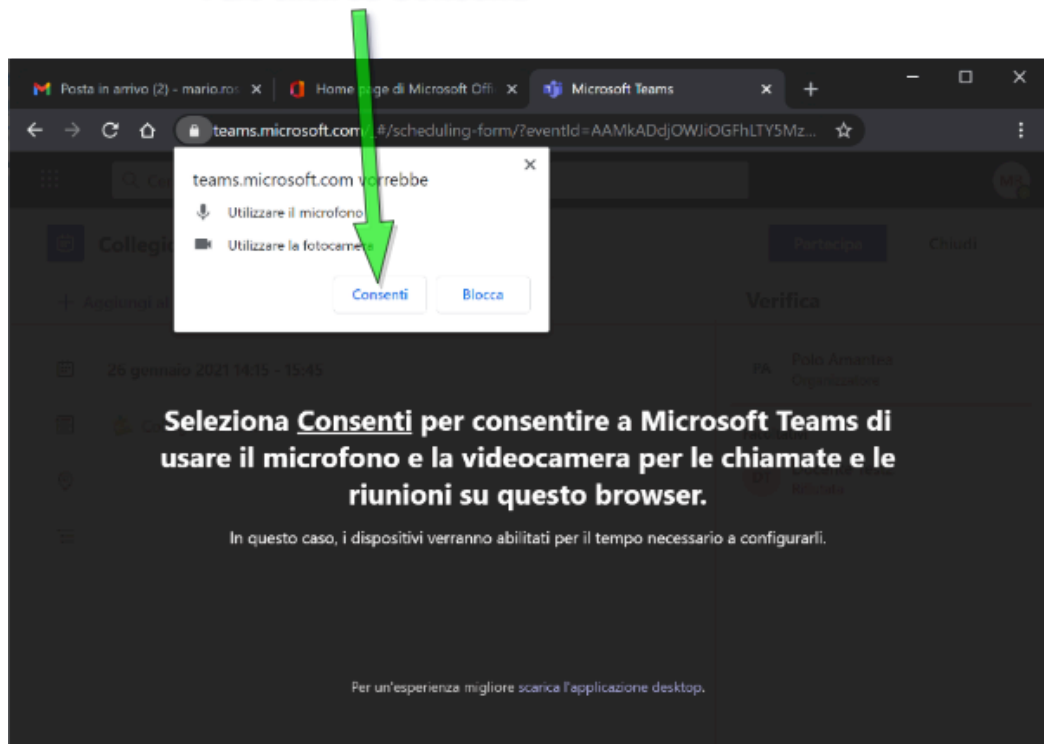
Posta in arrivo (2) - mario.ro ×
Home page di Microsoft Offi ×
Microsoft Teams ×
+

teams.microsoft.com/_#/scheduling-form/?eventId=AAMkADdjOWJiOGFhLTY5Mz...

teams.microsoft.com vorrebbe
Utilizzare il microfono
Utilizzare la fotocamera
Consenti
Blocca

Collegi
Partecipa
Chiudi
Verifica
26 gennaio 2021 14:15 - 15:45
PA
Organizzatore

Seleziona Consenti per consentire a Microsoft Teams di usare il microfono e la videocamera per le chiamate e le riunioni su questo browser.

In questo caso, i dispositivi verranno abilitati per il tempo necessario a configurarli.

Per un'esperienza migliore scarica l'applicazione desktop.